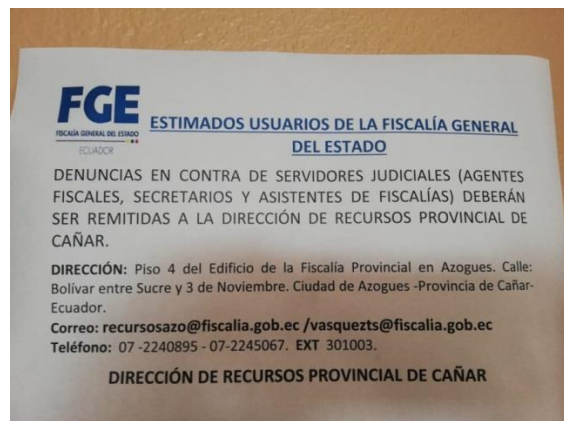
FGE
FISCALÍA GENERAL DEL ESTADO
ECUADOR

ESTIMADOS USUARIOS DE LA FISCALÍA GENERAL DEL ESTADO

DENUNCIAS EN CONTRA DE SERVIDORES JUDICIALES (AGENTES FISCALES, SECRETARIOS Y ASISTENTES DE FISCALÍAS) DEBERÁN SER REMITIDAS A LA DIRECCIÓN DE RECURSOS PROVINCIAL DE CAÑAR.

DIRECCIÓN: Piso 4 del Edificio de la Fiscalía Provincial en Azogues. Calle: Bolívar entre Sucre y 3 de Noviembre. Ciudad de Azogues -Provincia de Cañar-Ecuador.

Correo: recursosazo@fiscalia.gob.ec /vasquezts@fiscalia.gob.ec
Teléfono: 07 -2240895 - 07-2245067. EXT 301003.

DIRECCIÓN DE RECURSOS PROVINCIAL DE CAÑAR